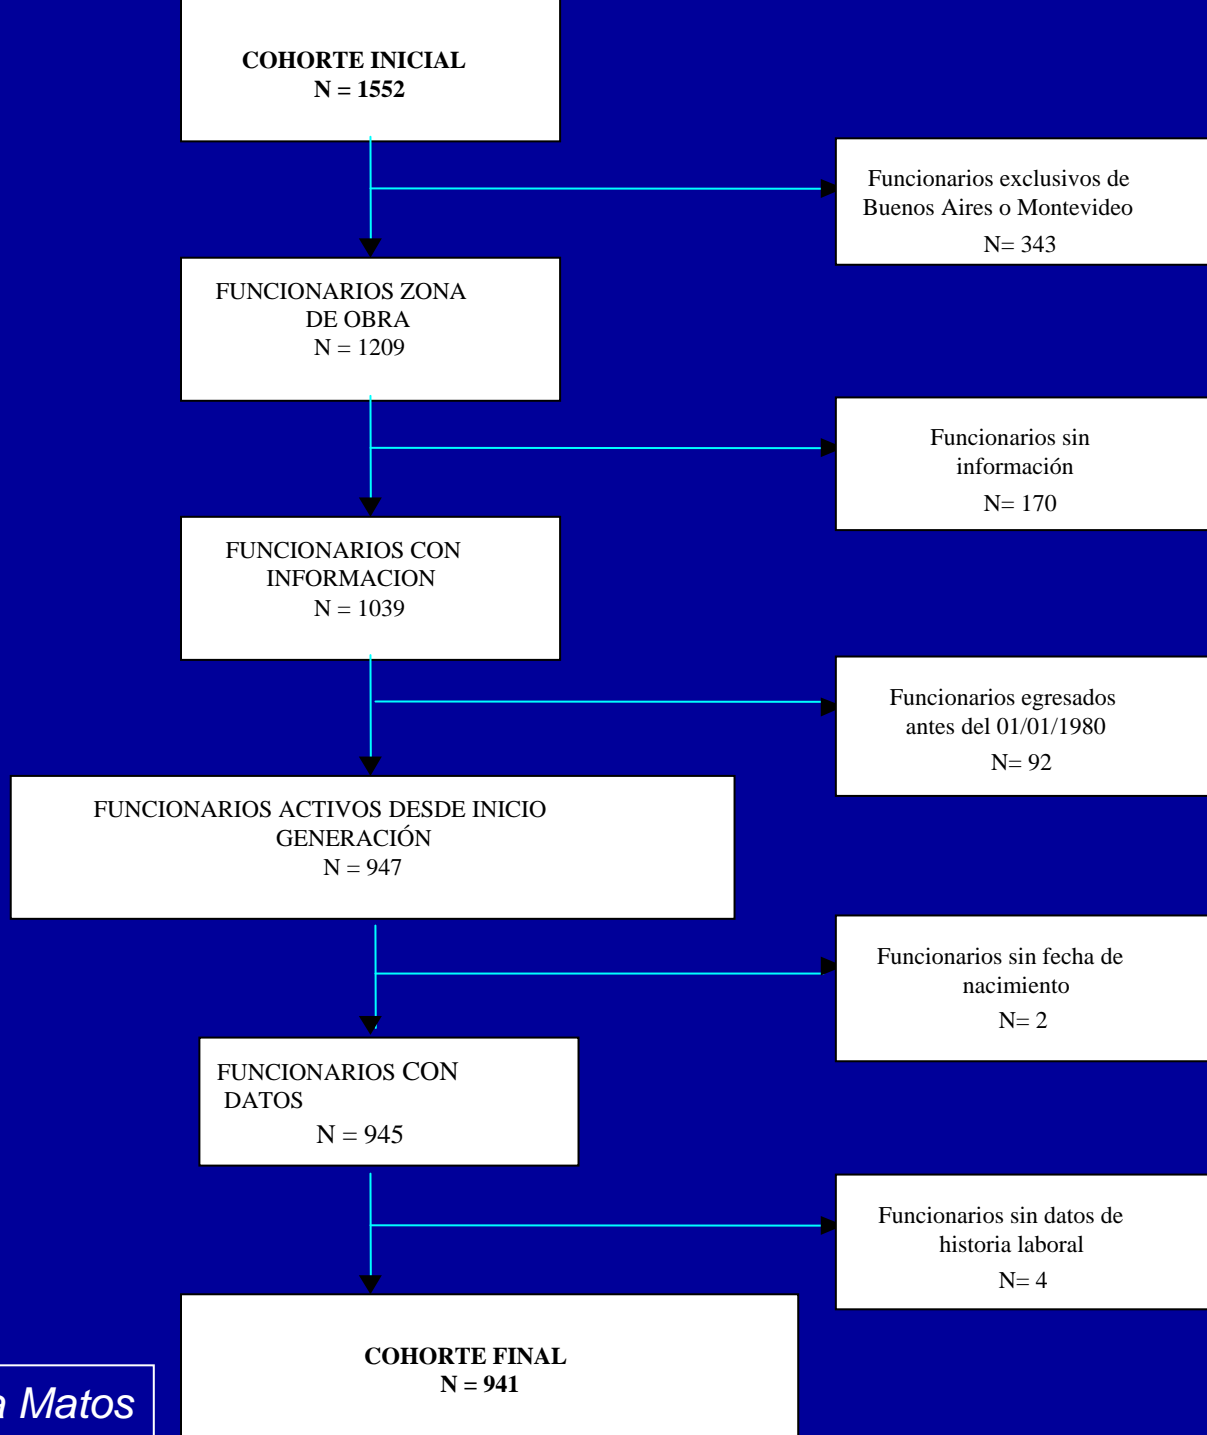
COHORTE INICIAL
N = 1552

Funcionarios exclusivos de Buenos Aires o Montevideo
N= 343

FUNCIONARIOS ZONA DE OBRA
N = 1209

Funcionarios sin información
N= 170

FUNCIONARIOS CON INFORMACION
N = 1039

Funcionarios egresados antes del 01/01/1980
N= 92

FUNCIONARIOS ACTIVOS DESDE INICIO GENERACIÓN
N = 947

Funcionarios sin fecha de nacimiento
N= 2

FUNCIONARIOS CON DATOS
N = 945

Funcionarios sin datos de historia laboral
N= 4

COHORTE FINAL
N = 941

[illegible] Matos